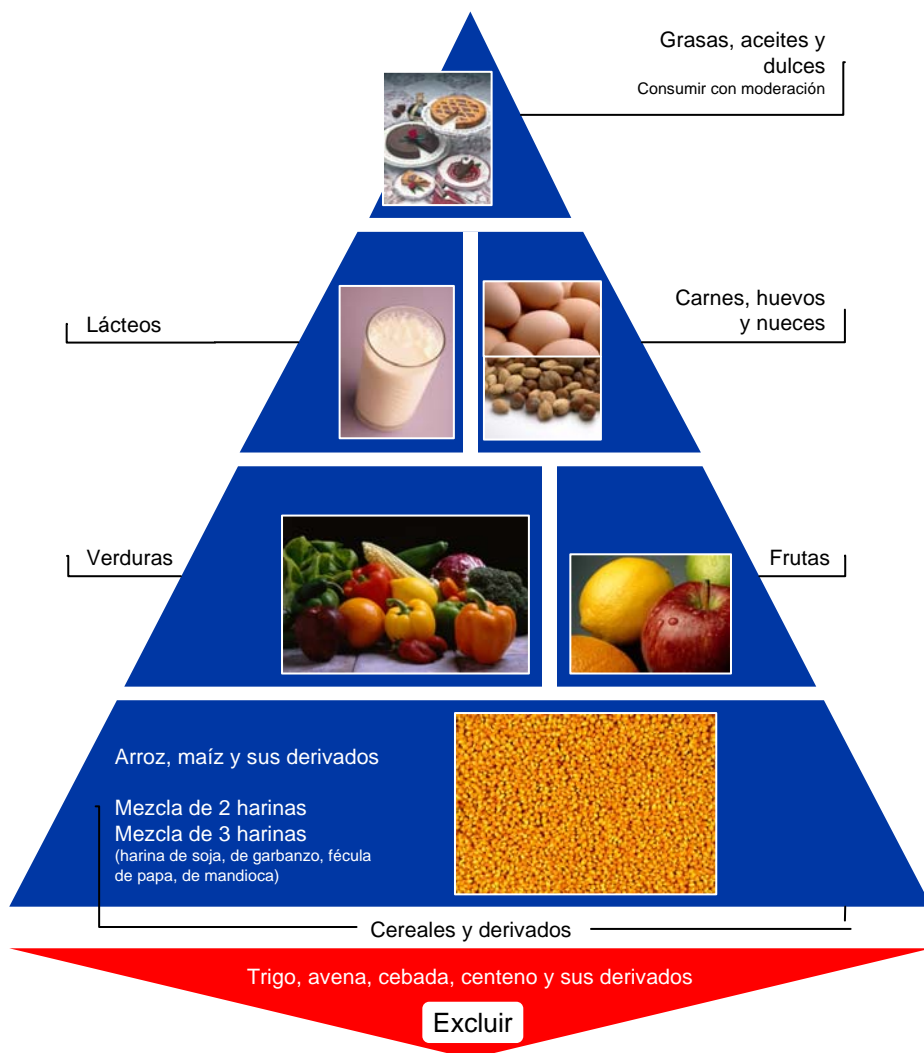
Grasas, aceites y dulces
Consumir con moderación

Lácteos

Carnes, huevos y nueces

Verduras

Frutas

Arroz, maíz y sus derivados

Mezcla de 2 harinas
Mezcla de 3 harinas
(harina de soja, de garbanzo, fécula de papa, de mandioca)

Cereales y derivados

Trigo, avena, cebada, centeno y sus derivados

Excluir